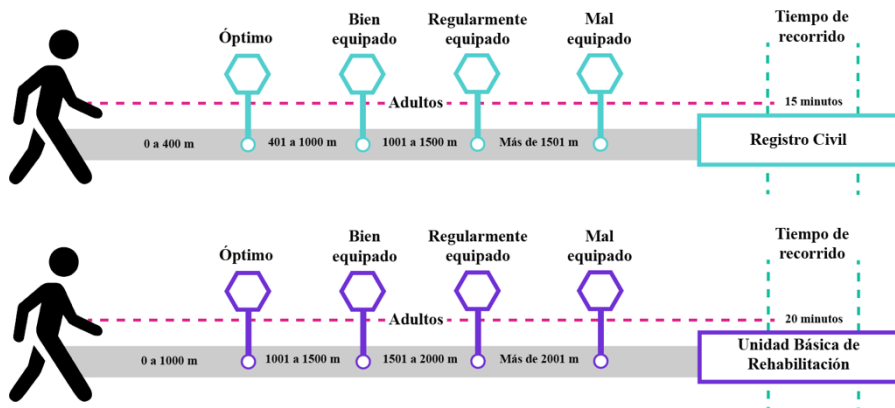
Óptimo

Bien equipado

Regularmente equipado

Mal equipado

Tiempo de recorrido

Adultos

15 minutos

0 a 400 m

401 a 1000 m

1001 a 1500 m

Más de 1501 m

Registro Civil

Óptimo

Bien equipado

Regularmente equipado

Mal equipado

Tiempo de recorrido

Adultos

20 minutos

0 a 1000 m

1001 a 1500 m

1501 a 2000 m

Más de 2001 m

Unidad Básica de Rehabilitación